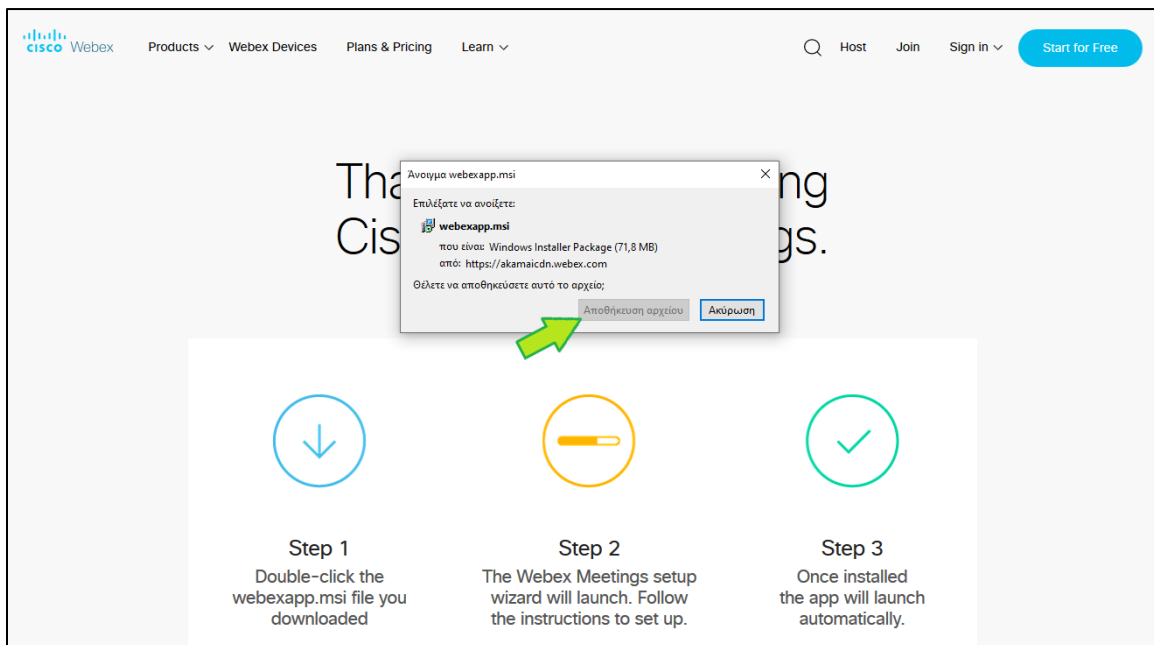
cisco Webex Products Webex Devices Plans & Pricing Learn Host Join Sign in Start for Free

Tha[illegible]ng Cis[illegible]gs.

Άνοιγμα webexapp.msi

Επιλέξατε να ανοίξετε:

webexapp.msi

που είναι: Windows Installer Package (71,8 MB)

από: https://akamaicdn.webex.com

Θέλετε να αποθηκεύσετε αυτό το αρχείο;

Αποθήκευση αρχείου Ακύρωση

Step 1
Double-click the webexapp.msi file you downloaded

Step 2
The Webex Meetings setup wizard will launch. Follow the instructions to set up.

Step 3
Once installed the app will launch automatically.